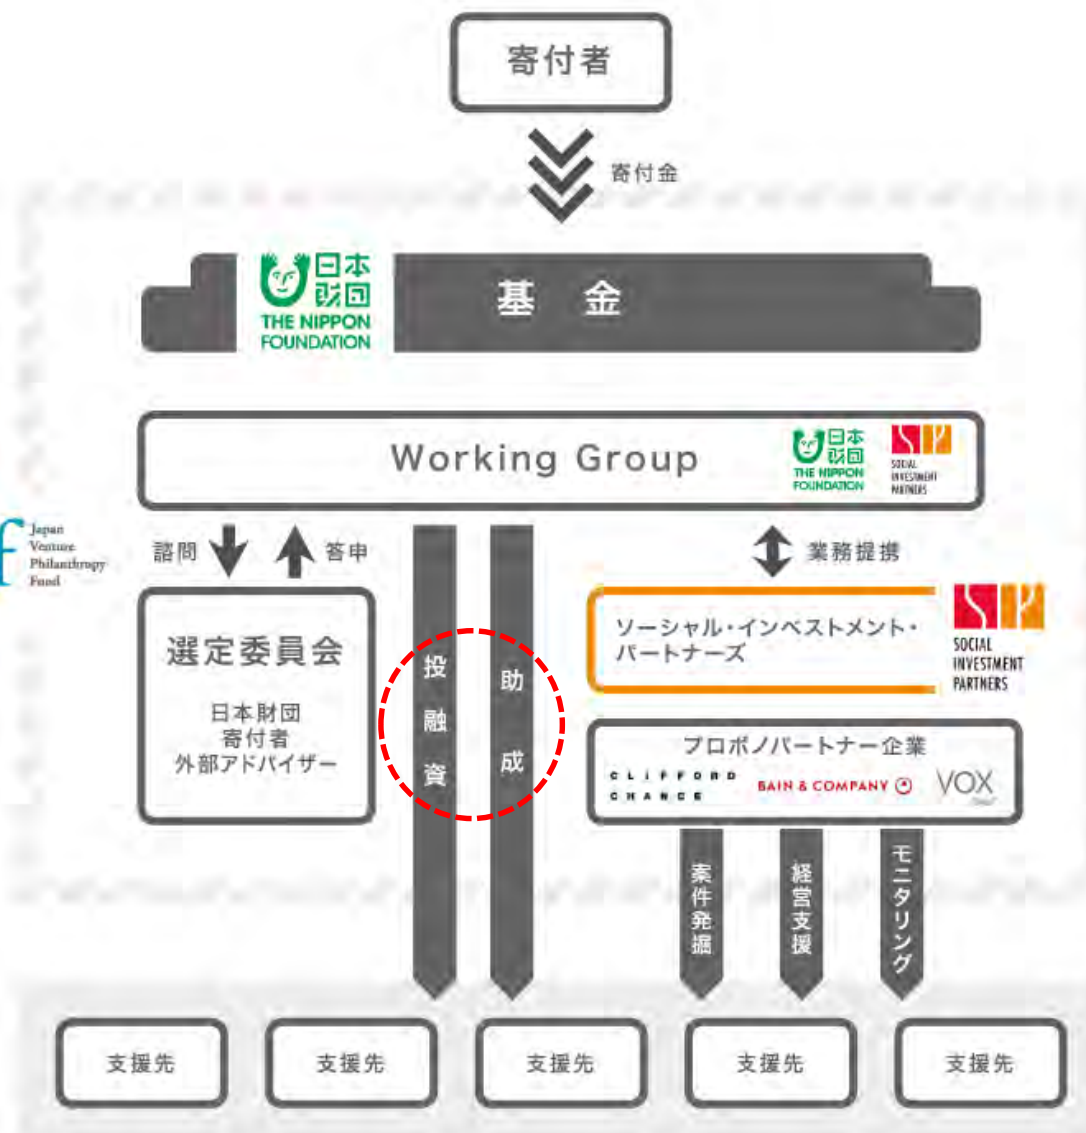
寄付者

寄付金

日本財団
THE NIPPON FOUNDATION

基　金

Working Group

日本財団
THE NIPPON FOUNDATION

SP
SOCIAL INVESTMENT PARTNERS

Japan Venture Philanthropy Fund

諮問

答申

投融資

助成

業務提携

選定委員会

日本財団
寄付者
外部アドバイザー

ソーシャル・インベストメント・パートナーズ

SP
SOCIAL INVESTMENT PARTNERS

プロボノパートナー企業

CLIFFORD CHANCE

BAIN & COMPANY

VOX

案件発掘

経営支援

モニタリング

支援先

支援先

支援先

支援先

支援先